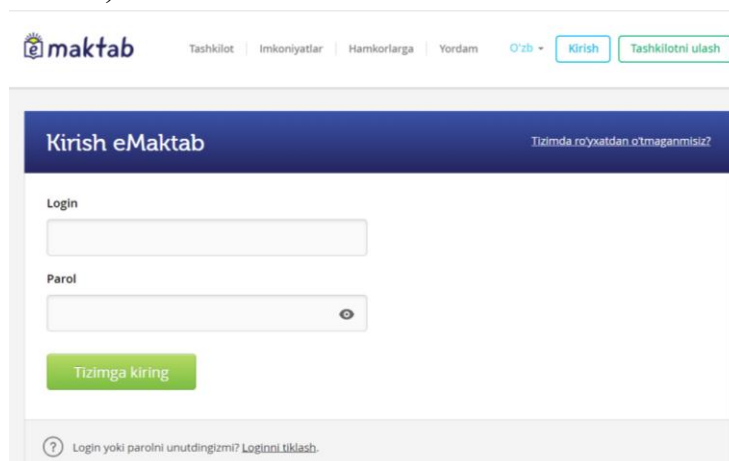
emaktab Tashkilot | Imkoniyatlar | Hamkorlarga | Yordam O'zb Kirish Tashkilotni ulash

Kirish eMaktab

Tizimda ro'yxatdan o'tmaganmisiz?

Login

Parol

Tizimga kiring

? Login yoki parolni unutdingizmi? Loginni tiklash.